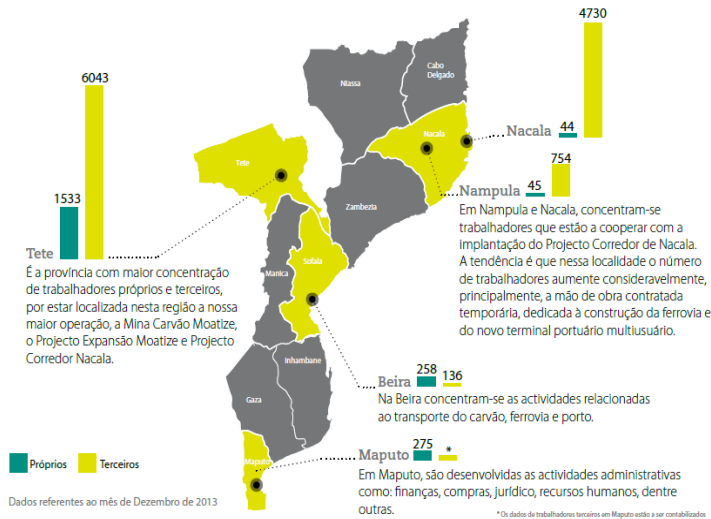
6043

1533

Tete

É a província com maior concentração de trabalhadores próprios e terceiros, por estar localizada nesta região a nossa maior operação, a Mina Carvão Moatize, o Projecto Expansão Moatize e Projecto Corredor Nacala.

Niassa

Cabo Delgado

Nacala

Tete

Zambezia

Sofala

Manica

Inhambane

Gaza

Maputo

4730

44

Nacala

754

45

Nampula

Em Nampula e Nacala, concentram-se trabalhadores que estão a cooperar com a implantação do Projecto Corredor de Nacala. A tendência é que nessa localidade o número de trabalhadores aumente consideravelmente, principalmente, a mão de obra contratada temporária, dedicada à construção da ferrovia e do novo terminal portuário multiusuário.

258

136

Beira

Na Beira concentram-se as actividades relacionadas ao transporte do carvão, ferrovia e porto.

275

*

Maputo

Em Maputo, são desenvolvidas as actividades administrativas como: finanças, compras, jurídico, recursos humanos, dentre outras.

Próprios

Terceiros

Dados referentes ao mês de Dezembro de 2013

* Os dados de trabalhadores terceiros em Maputo estão a ser contabilizados